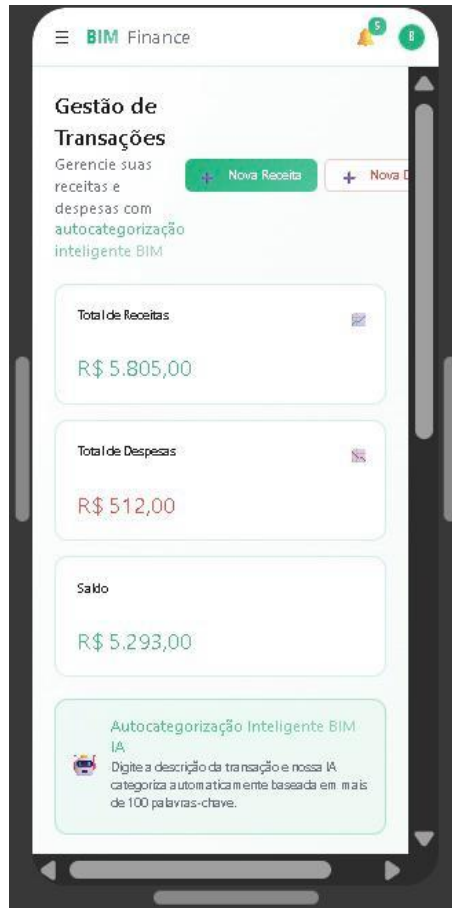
≡ BIM Finance

5

B

Gestão de Transações

Gerencie suas receitas e despesas com autocategorização inteligente BIM

+ Nova Receita

+ Nova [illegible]

Total de Receitas

R$ 5.805,00

Total de Despesas

R$ 512,00

Saldo

R$ 5.293,00

Autocategorização Inteligente BIM IA

Digite a descrição da transação e nossa IA categoriza automaticamente baseada em mais de 100 palavras-chave.